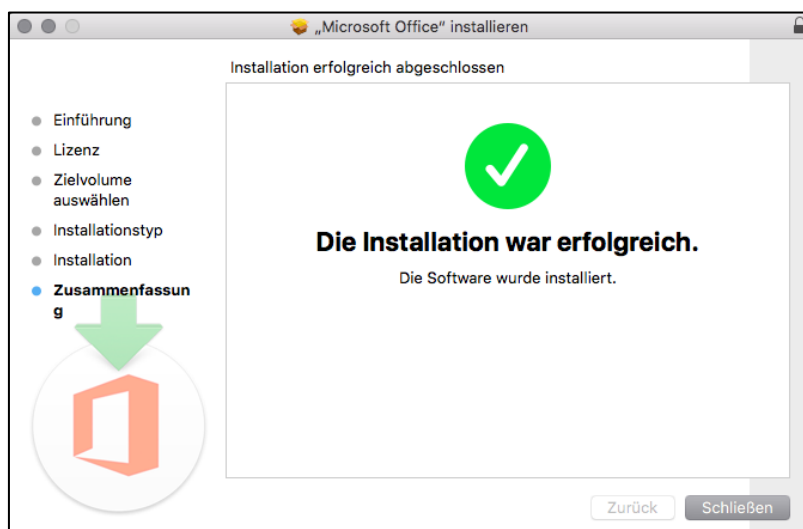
„Microsoft Office" installieren

Installation erfolgreich abgeschlossen

Einführung
Lizenz
Zielvolume auswählen
Installationstyp
Installation
Zusammenfassung

Die Installation war erfolgreich.

Die Software wurde installiert.

Zurück
Schließen